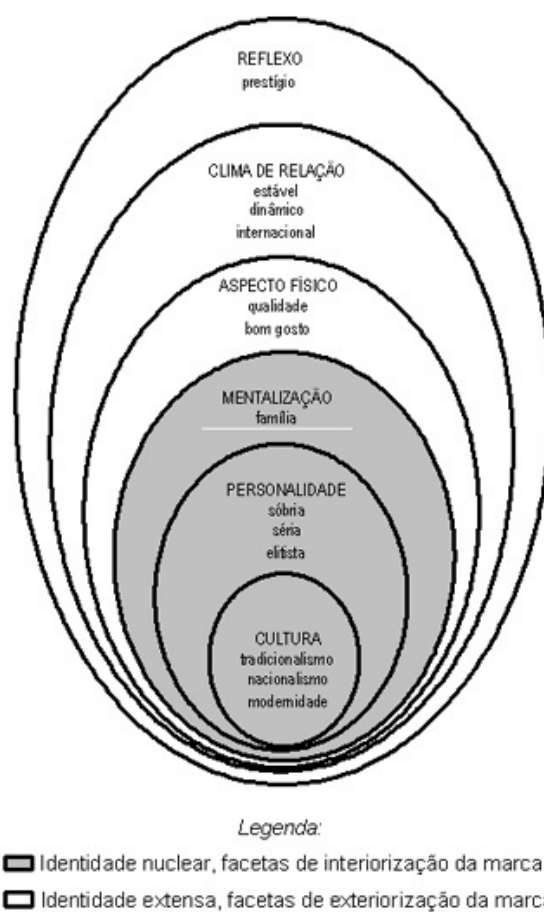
REFLEXO
prestígio

CLIMA DE RELAÇÃO
estável
dinâmico
internacional

ASPECTO FÍSICO
qualidade
bom gosto

MENTALIZAÇÃO
família

PERSONALIDADE
sóbria
séria
elitista

CULTURA
tradicionalismo
nacionalismo
modernidade

Legenda:

Identidade nuclear, facetas de interiorização da marca

Identidade extensa, facetas de exteriorização da marc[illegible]